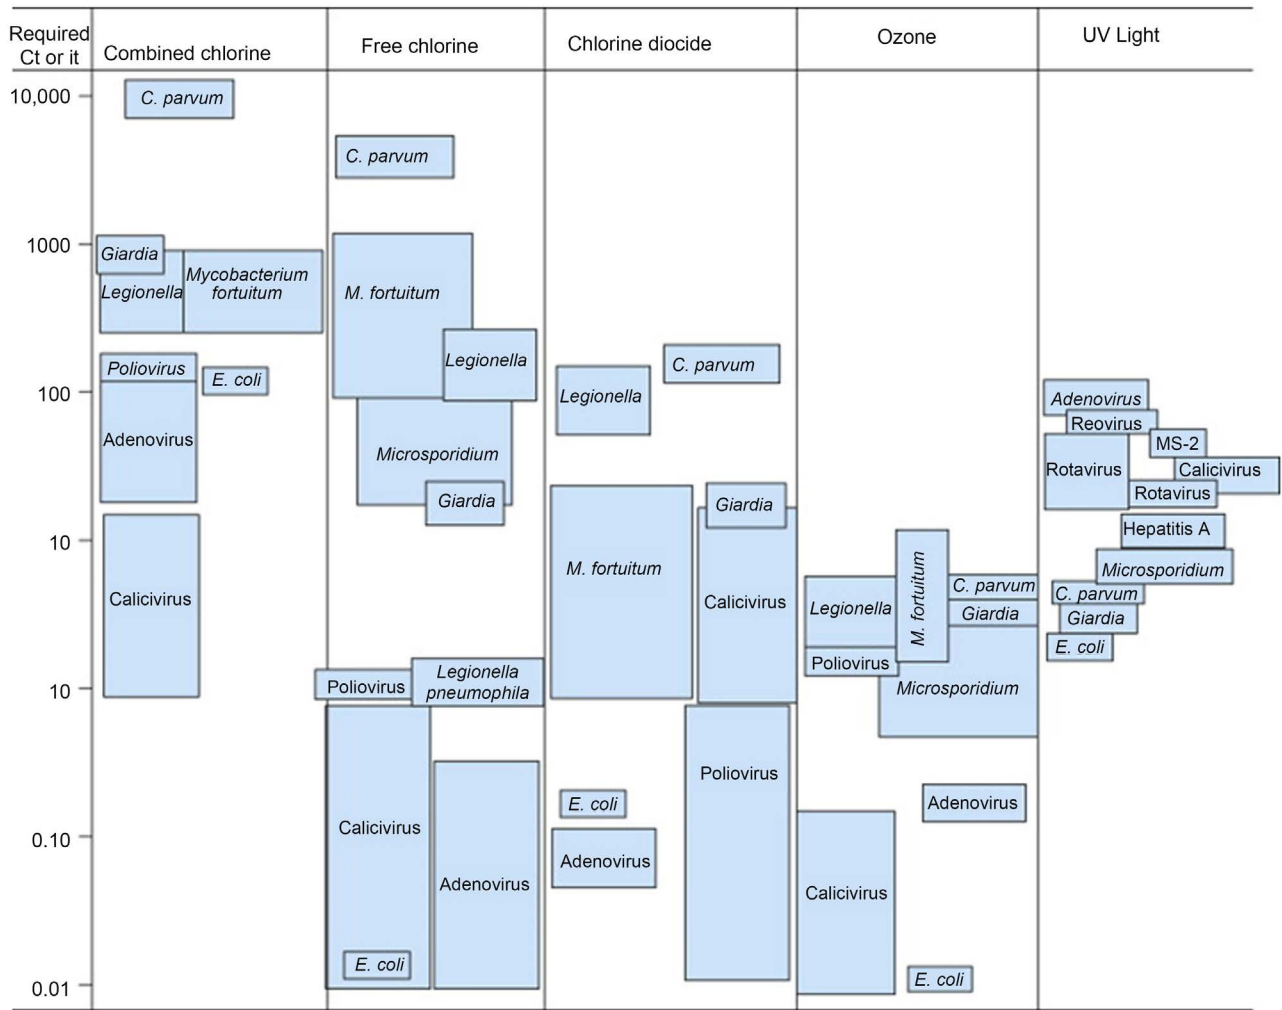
| Required Ct or it | Combined chlorine | Free chlorine | Chlorine diocide | Ozone | UV Light |
|---|---|---|---|---|---|

10,000
1000
100
10
10
0.10
0.01

C. parvum
Giardia
Legionella
Mycobacterium fortuitum
Poliovirus
E. coli
Adenovirus
Calicivirus

C. parvum
M. fortuitum
Legionella
Microsporidium
Giardia
Poliovirus
Legionella pneumophila
Calicivirus
Adenovirus
E. coli

Legionella
C. parvum
Giardia
M. fortuitum
Calicivirus
Poliovirus
E. coli
Adenovirus

M. fortuitum
C. parvum
Giardia
Legionella
Poliovirus
Microsporidium
Adenovirus
Calicivirus
E. coli

Adenovirus
Reovirus
MS-2
Rotavirus
Calicivirus
Rotavirus
Hepatitis A
Microsporidium
C. parvum
Giardia
E. coli